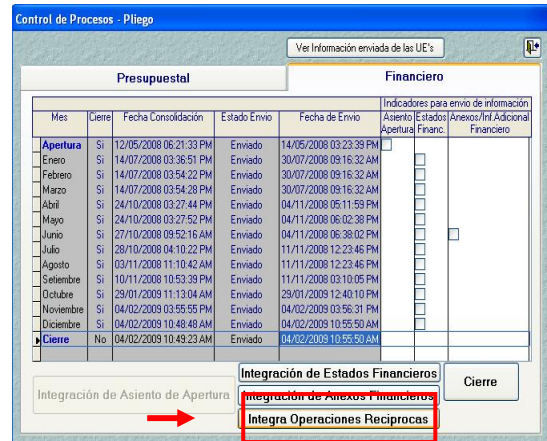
Control de Procesos - Pliego

Ver Información enviada de las UE's

Presupuestal

Financiero

| Mes | Cierre | Fecha Consolidación | Estado Envio | Fecha de Envio | Asiento Apertura | Estados Financ. | Anexos/Inf.Adicional Financiero |
|---|---|---|---|---|---|---|---|
| Apertura | Si | 12/05/2008 06:21:33 PM | Enviado | 14/05/2008 03:23:39 PM | | | |
| Enero | Si | 14/07/2008 03:36:51 PM | Enviado | 30/07/2008 09:16:32 AM | | | |
| Febrero | Si | 14/07/2008 03:54:22 PM | Enviado | 30/07/2008 09:16:32 AM | | | |
| Marzo | Si | 14/07/2008 03:54:28 PM | Enviado | 30/07/2008 09:16:32 AM | | | |
| Abril | Si | 24/10/2008 03:27:44 PM | Enviado | 04/11/2008 05:11:59 PM | | | |
| Mayo | Si | 24/10/2008 03:27:52 PM | Enviado | 04/11/2008 06:02:38 PM | | | |
| Junio | Si | 27/10/2008 09:52:16 AM | Enviado | 04/11/2008 06:38:02 PM | | | |
| Julio | Si | 28/10/2008 04:10:22 PM | Enviado | 11/11/2008 12:23:46 PM | | | |
| Agosto | Si | 03/11/2008 11:10:42 AM | Enviado | 11/11/2008 12:23:46 PM | | | |
| Setiembre | Si | 10/11/2008 10:53:39 PM | Enviado | 11/11/2008 03:10:05 PM | | | |
| Octubre | Si | 29/01/2009 11:13:04 AM | Enviado | 29/01/2009 12:40:10 PM | | | |
| Noviembre | Si | 04/02/2009 03:55:55 PM | Enviado | 04/02/2009 03:56:31 PM | | | |
| Diciembre | Si | 04/02/2009 10:48:48 AM | Enviado | 04/02/2009 10:55:50 AM | | | |
| Cierre | No | 04/02/2009 10:49:23 AM | Enviado | 04/02/2009 10:55:50 AM | | | |

Indicadores para envio de información

Integración de Asiento de Apertura

Integración de Estados Financieros

Integración de Anexos Financieros

Integra Operaciones Reciprocas

Cierre